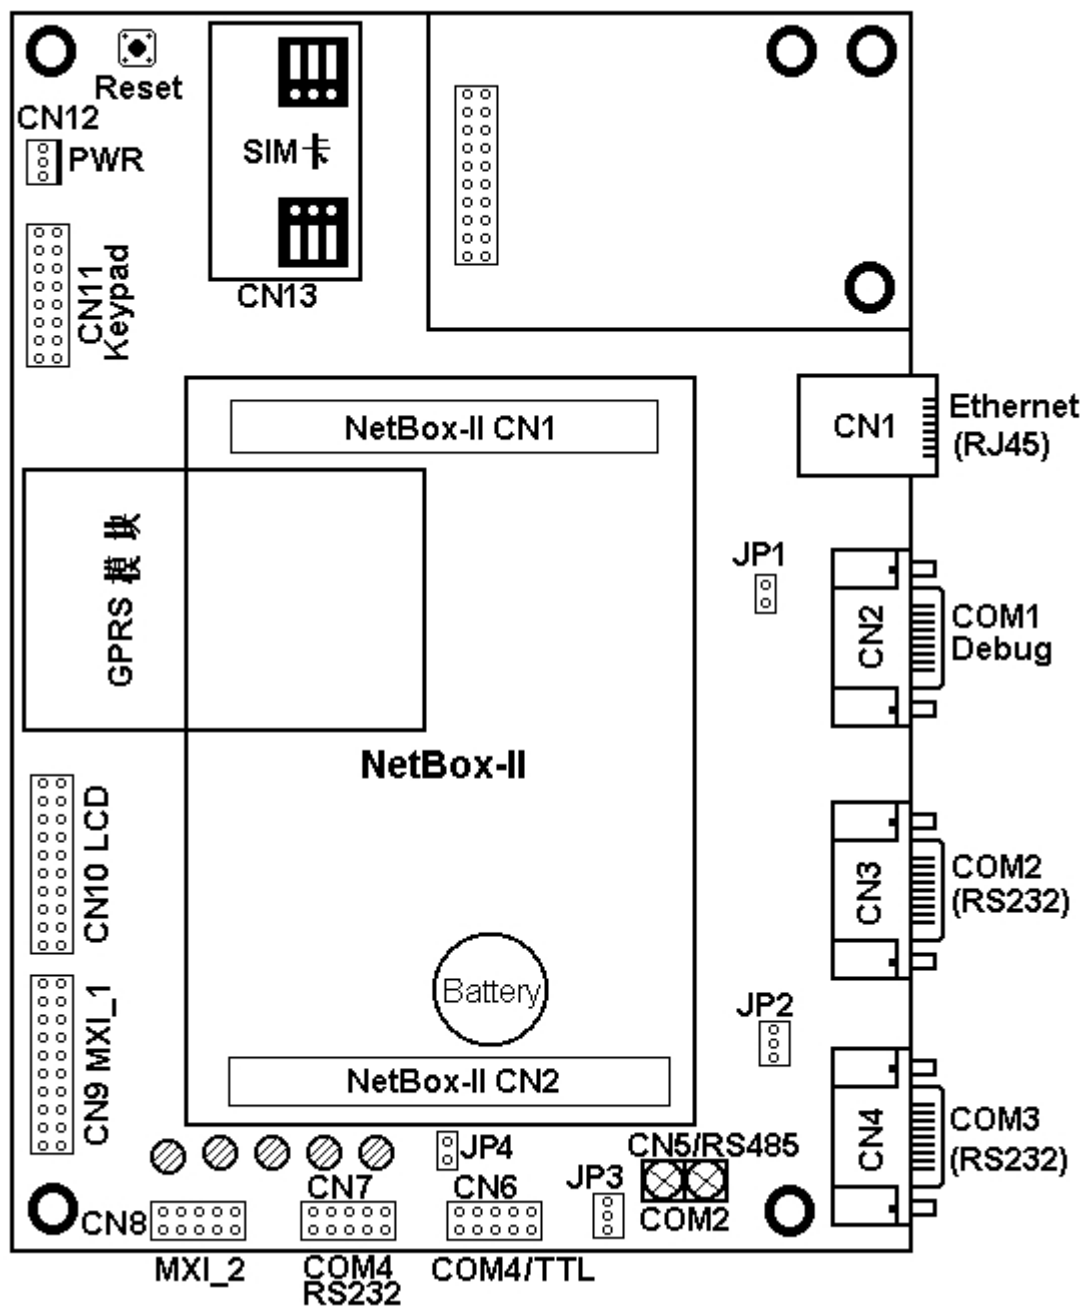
Reset
CN12
PWR
SIM卡
CN13
CN11 Keypad
NetBox-II CN1
CN1
Ethernet (RJ45)
GPRS 模块
JP1
CN2
COM1 Debug
NetBox-II
CN10 LCD
CN3
COM2 (RS232)
Battery
JP2
CN9 MXI_1
NetBox-II CN2
CN4
COM3 (RS232)
JP4
CN5/RS485
CN7
CN6
JP3
CN8
COM2
MXI_2
COM4 RS232
COM4/TTL